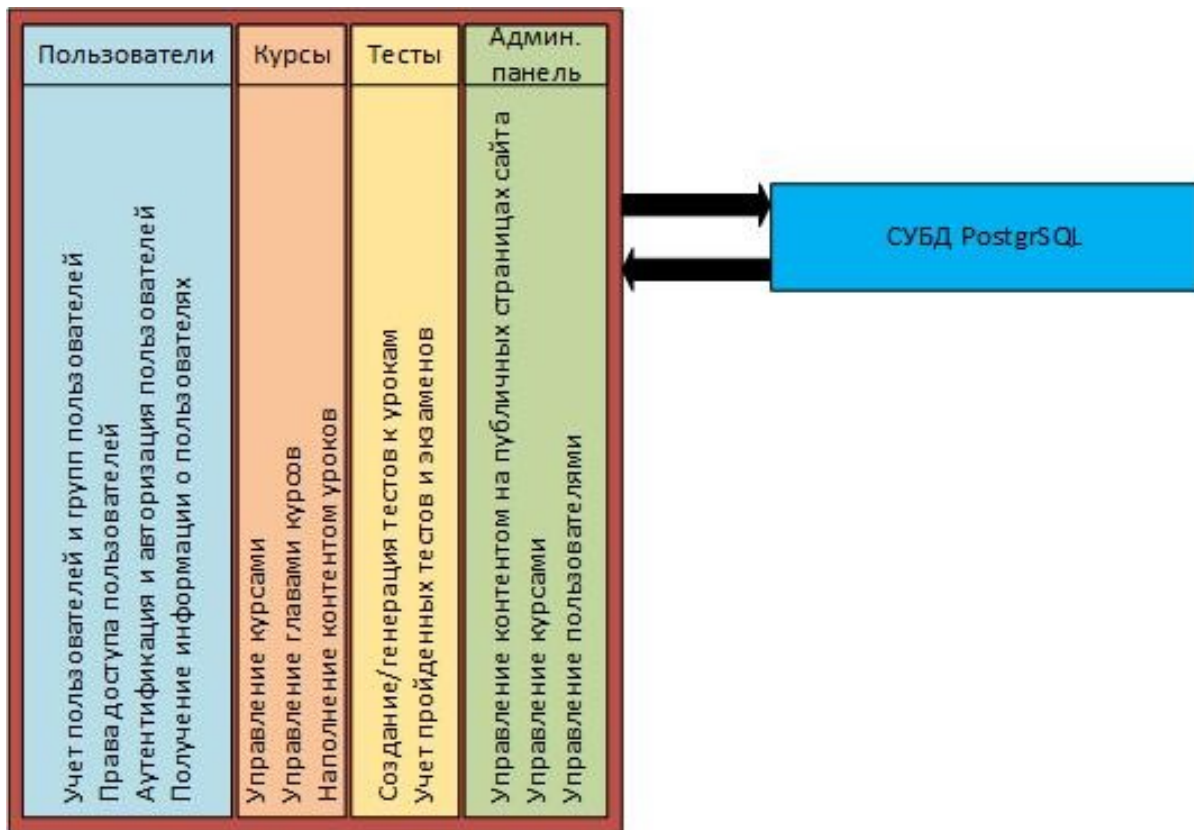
Пользователи

Учет пользователей и групп пользователей
Права доступа пользователей
Аутентификация и авторизация пользователей
Получение информации о пользователях

Курсы

Управление курсами
Управление главами курсов
Наполнение контентом уроков

Тесты

Создание/генерация тестов к урокам
Учет пройденных тестов и экзаменов

Админ. панель

Управление контентом на публичных страницах сайта
Управление курсами
Управление пользователями

СУБД PostgrSQL